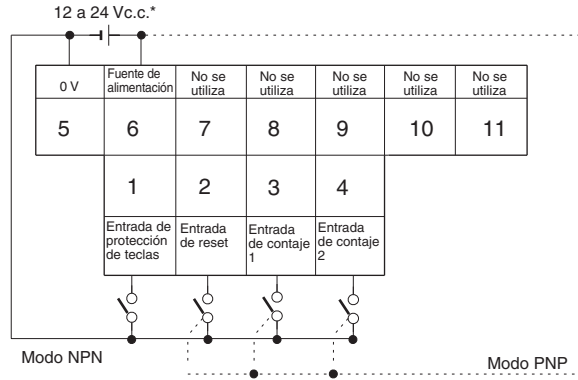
12 a 24 Vc.c.*

| 0 V | Fuente de alimentación | No se utiliza | No se utiliza | No se utiliza | No se utiliza | No se utiliza |
|---|---|---|---|---|---|---|
| 5 | 6 | 7 | 8 | 9 | 10 | 11 |

| 1 | 2 | 3 | 4 |
|---|---|---|---|
| Entrada de protección de teclas | Entrada de reset | Entrada de contaje 1 | Entrada de contaje 2 |

Modo NPN

Modo PNP